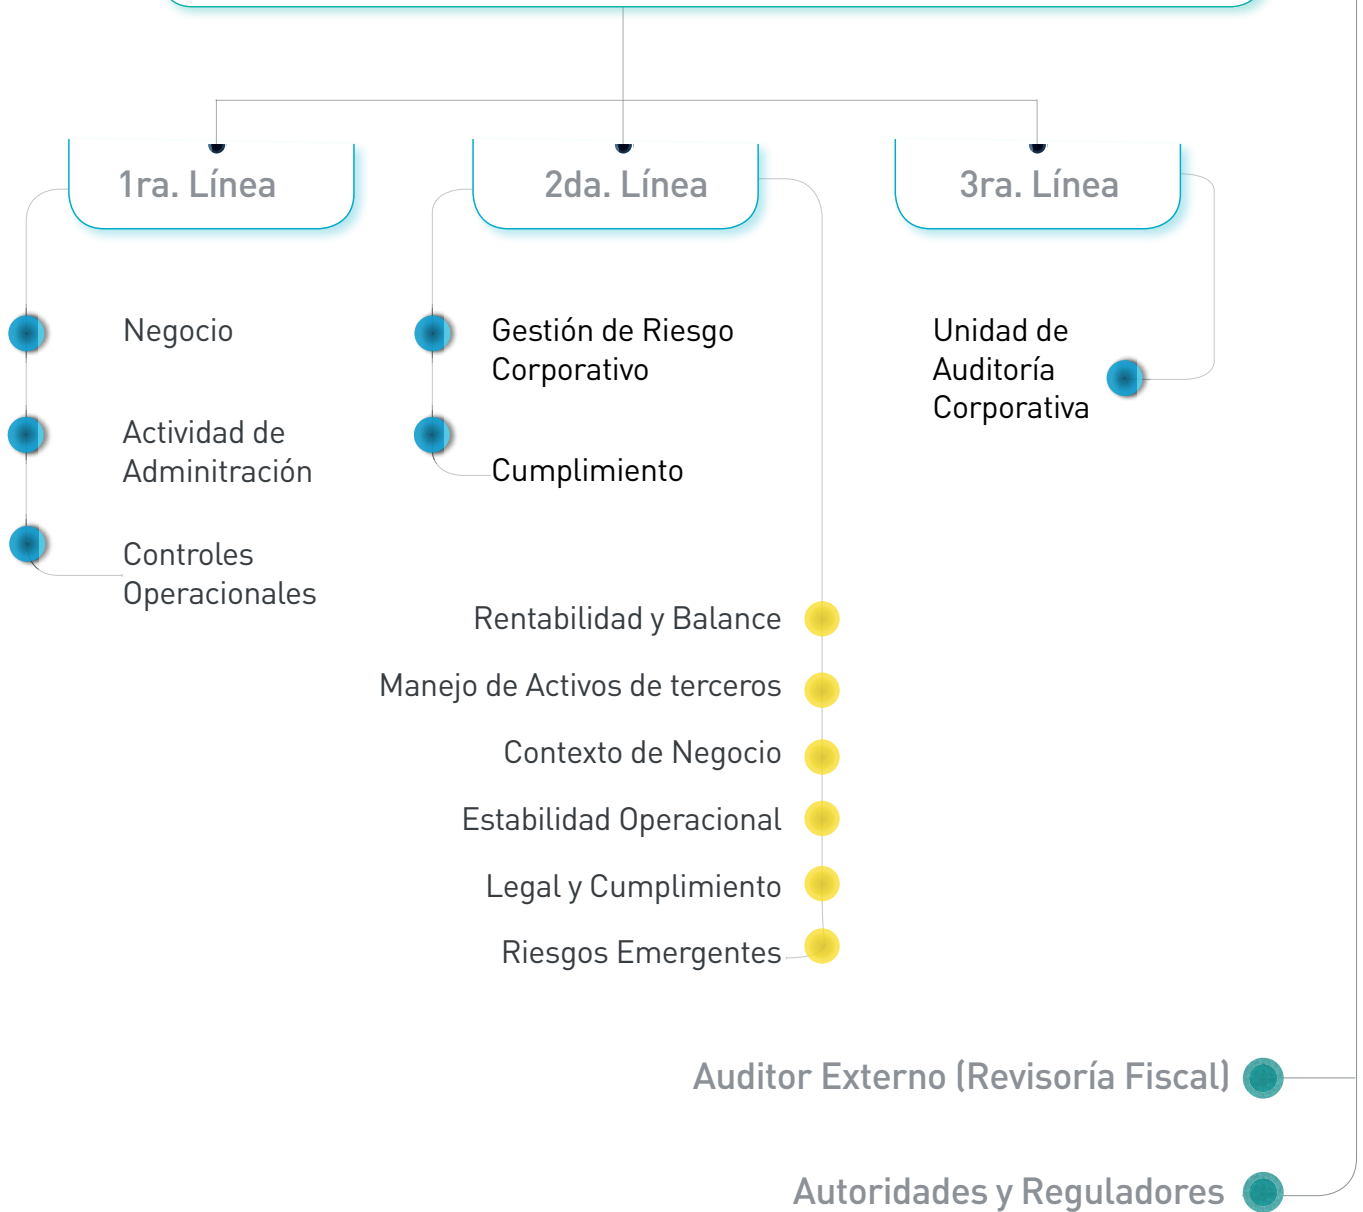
1ra. Línea

2da. Línea

3ra. Línea

Negocio

Actividad de Adminitración

Controles Operacionales

Gestión de Riesgo Corporativo

Cumplimiento

Unidad de Auditoría Corporativa

Rentabilidad y Balance

Manejo de Activos de terceros

Contexto de Negocio

Estabilidad Operacional

Legal y Cumplimiento

Riesgos Emergentes

Auditor Externo (Revisoría Fiscal)

Autoridades y Reguladores